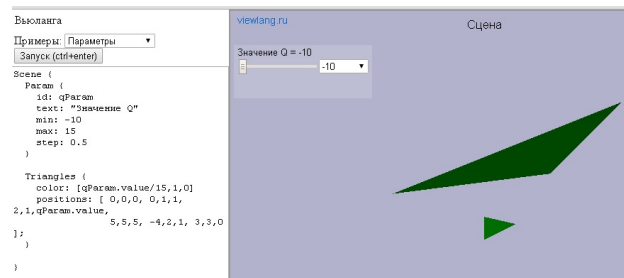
Вьюланга

Примеры: Параметры ▼

Запуск (ctrl+enter)

Scene {
  Param {
    id: qParam
    text: "Значение Q"
    min: -10
    max: 15
    step: 0.5
  }

  Triangles {
    color: [qParam.value/15,1,0]
    positions: [ 0,0,0, 0,1,1, 2,1,qParam.value,
                5,5,5, -4,2,1, 3,3,0 ];
  }

}

viewlang.ru

Сцена

Значение Q = -10

-10 ▼